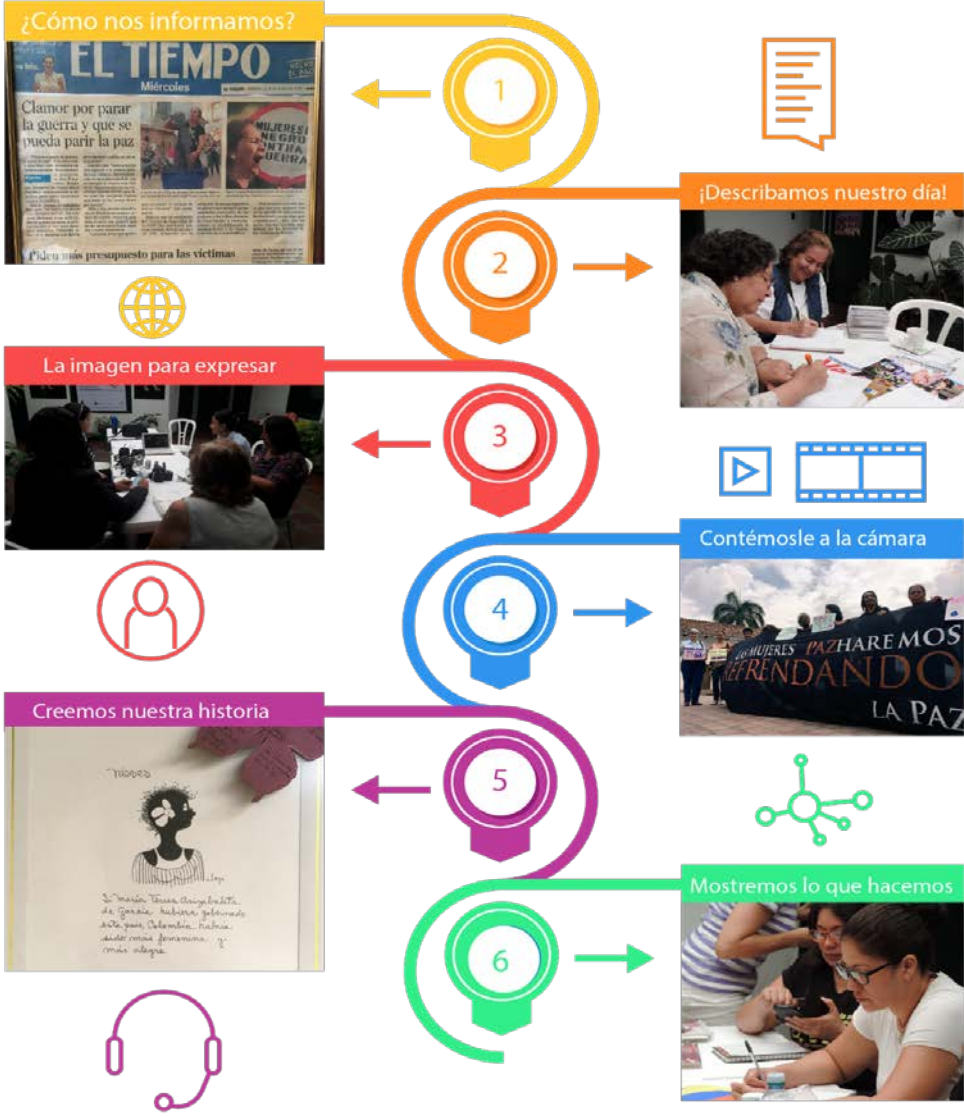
¿Cómo nos informamos?

EL TIEMPO
Miércoles

Clamor por parar la guerra y que se pueda parir la paz

MUJERES NEGRO CONTRA GUERRA

Piden más presupuesto para las víctimas

1

¡Describamos nuestro día!

2

La imagen para expresar

3

Contémosle a la cámara

4

LAS MUJERES PAZ HAREMOS REFRENDANDO LA PAZ

Creemos nuestra historia

5

Si María Teresa Arizabaleta de García hubiera gobernado este país, Colombia habría sido más femenina y más alegre

Mostremos lo que hacemos

6